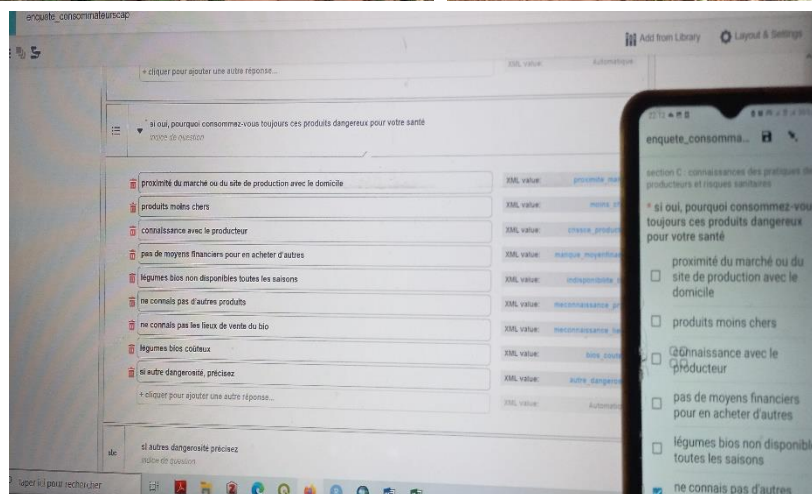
enquete_consommateurscap

Add from Library Layout & Settings

+ cliquer pour ajouter une autre réponse...

XML value Automatique

si oui, pourquoi consommez-vous toujours ces produits dangereux pour votre santé

indice de question

proximité du marché ou du site de production avec le domicile XML value proximite_ma

produits moins chers XML value moins_ch

connaissance avec le producteur XML value connaiss_produ

pas de moyens financiers pour en acheter d'autres XML value manque_moyenfina

légumes bios non disponibles toutes les saisons XML value indisponibilite

ne connais pas d'autres produits XML value meconnaissance_pr

ne connais pas les lieux de vente du bio XML value meconnaissance_lie

légumes bios coûteux XML value bios_cout

si autre dangerosité, précisez XML value autre_dangero

+ cliquer pour ajouter une autre réponse...

XML value Automatiq

abc si autres dangerosite précisez

indice de question

Taper ici pour rechercher

enquete_consomma...

section C : connaissances des pratiques des producteurs et risques sanitaires

* si oui, pourquoi consommez-vous toujours ces produits dangereux pour votre santé

proximité du marché ou du site de production avec le domicile

produits moins chers

connaissance avec le producteur

pas de moyens financiers pour en acheter d'autres

légumes bios non disponibl toutes les saisons

ne connais pas d'autres